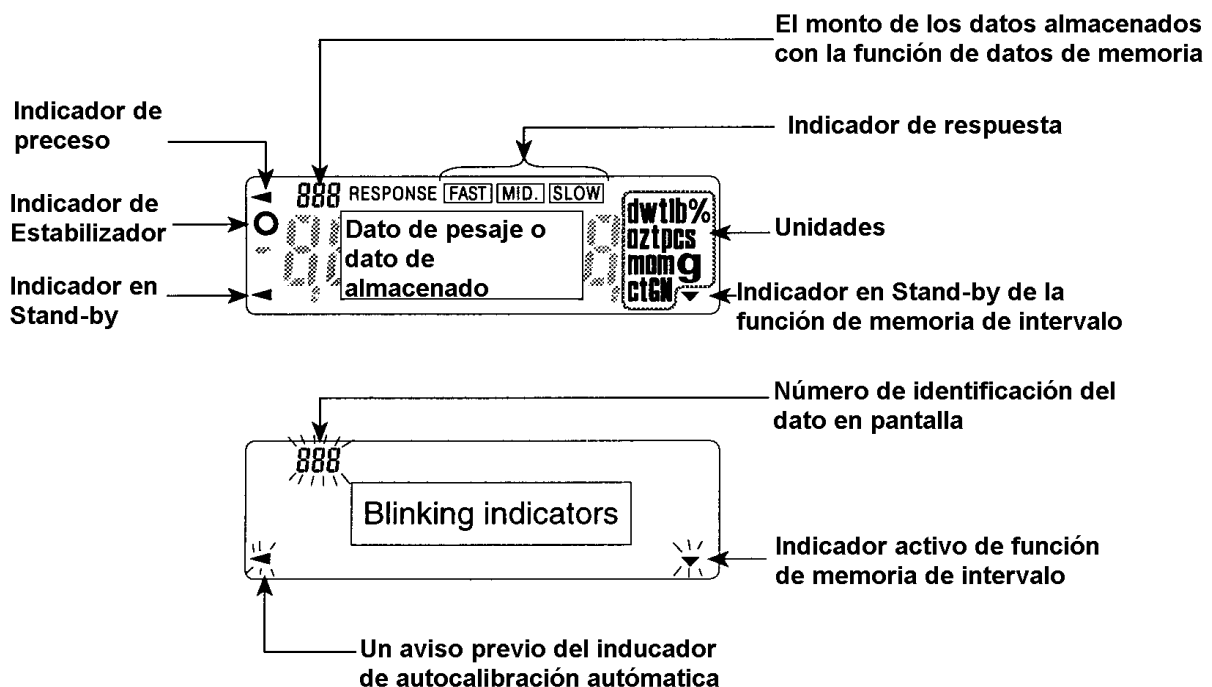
El monto de los datos almacenados con la función de datos de memoria

Indicador de preceso

Indicador de respuesta

888 RESPONSE FAST MID. SLOW

Indicador de Estabilizador

Dato de pesaje o dato de almacenado

dwtlb%
oztpcs
mom g
ctGN

Unidades

Indicador en Stand-by

Indicador en Stand-by de la función de memoria de intervalo

Número de identificación del dato en pantalla

888

Blinking indicators

Indicador activo de función de memoria de intervalo

Un aviso previo del inducador de autocalibración autómatica